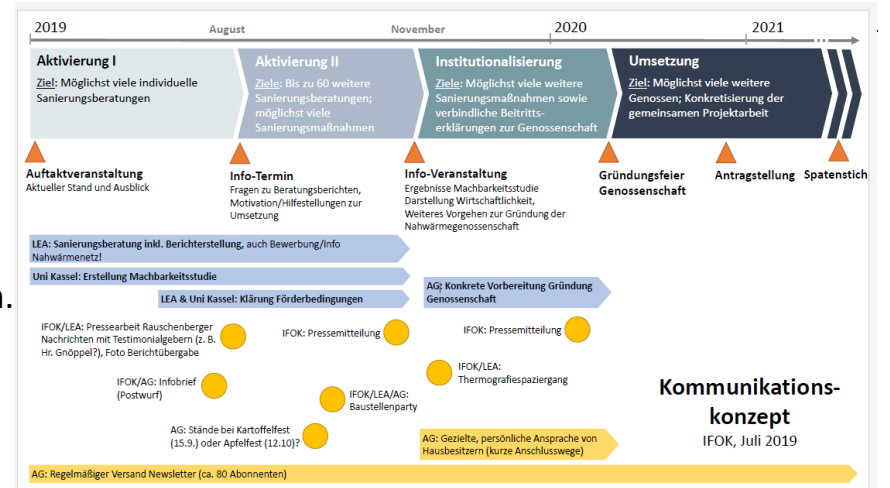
2019 August November 2020 2021

Aktivierung I
Ziel: Möglichst viele individuelle Sanierungsberatungen

Aktivierung II
Ziele: Bis zu 60 weitere Sanierungsberatungen; möglichst viele Sanierungsmaßnahmen

Institutionalisierung
Ziele: Möglichst viele weitere Sanierungsmaßnahmen sowie verbindliche Beitrittserklärungen zur Genossenschaft

Umsetzung
Ziel: Möglichst viele weitere Genossen; Konkretisierung der gemeinsamen Projektarbeit

Auftaktveranstaltung
Aktueller Stand und Ausblick

Info-Termin
Fragen zu Beratungsberichten, Motivation/Hilfestellungen zur Umsetzung

Info-Veranstaltung
Ergebnisse Machbarkeitsstudie
Darstellung Wirtschaftlichkeit,
Weiteres Vorgehen zur Gründung der Nahwärmegenossenschaft

Gründungsfeier Genossenschaft

Antragstellung

Spatenstich

LEA: Sanierungsberatung inkl. Berichterstellung, auch Bewerbung/Info Nahwärmenetz!

Uni Kassel: Erstellung Machbarkeitsstudie

LEA & Uni Kassel: Klärung Förderbedingungen

AG: Konkrete Vorbereitung Gründung Genossenschaft

IFOK/LEA: Pressearbeit Rauschenberger Nachrichten mit Testimonialgebern (z. B. Hr. Gnöppel?), Foto Berichtübergabe

IFOK: Pressemitteilung

IFOK: Pressemitteilung

IFOK/AG: Infobrief (Postwurf)

IFOK/LEA: Thermografiespaziergang

IFOK/LEA/AG: Baustellenparty

AG: Stände bei Kartoffelfest (15.9.) oder Apfelfest (12.10)?

AG: Gezielte, persönliche Ansprache von Hausbesitzern (kurze Anschlusswege)

Kommunikations-konzept
IFOK, Juli 2019

AG: Regelmäßiger Versand Newsletter (ca. 80 Abonnenten)